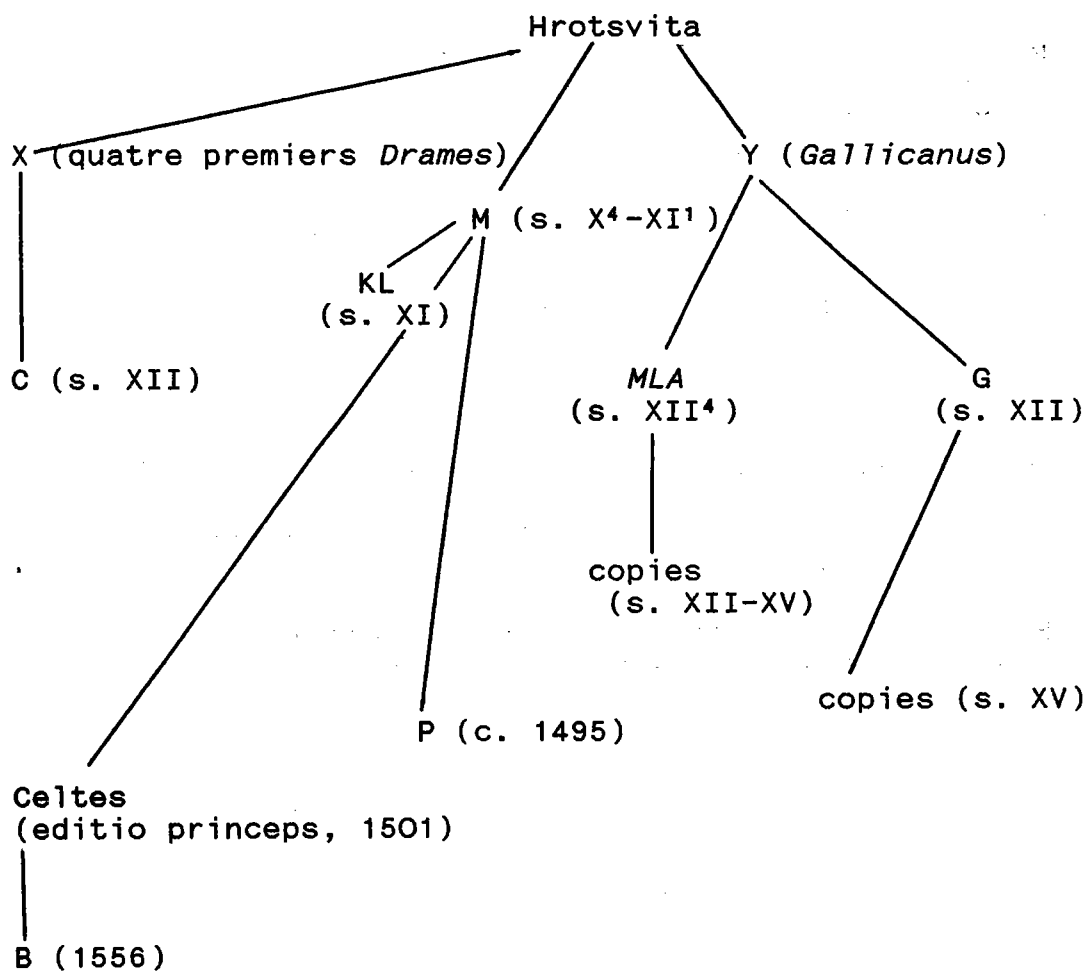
Hrotsvita

X (quatre premiers *Drames*)

Y (*Gallicanus*)

M (s. X$^4$-XI$^1$)

KL
(s. XI)

C (s. XII)

*MLA*
(s. XII$^4$)

G
(s. XII)

copies
(s. XII-XV)

copies (s. XV)

P (c. 1495)

Celtes
(editio princeps, 1501)

B (1556)